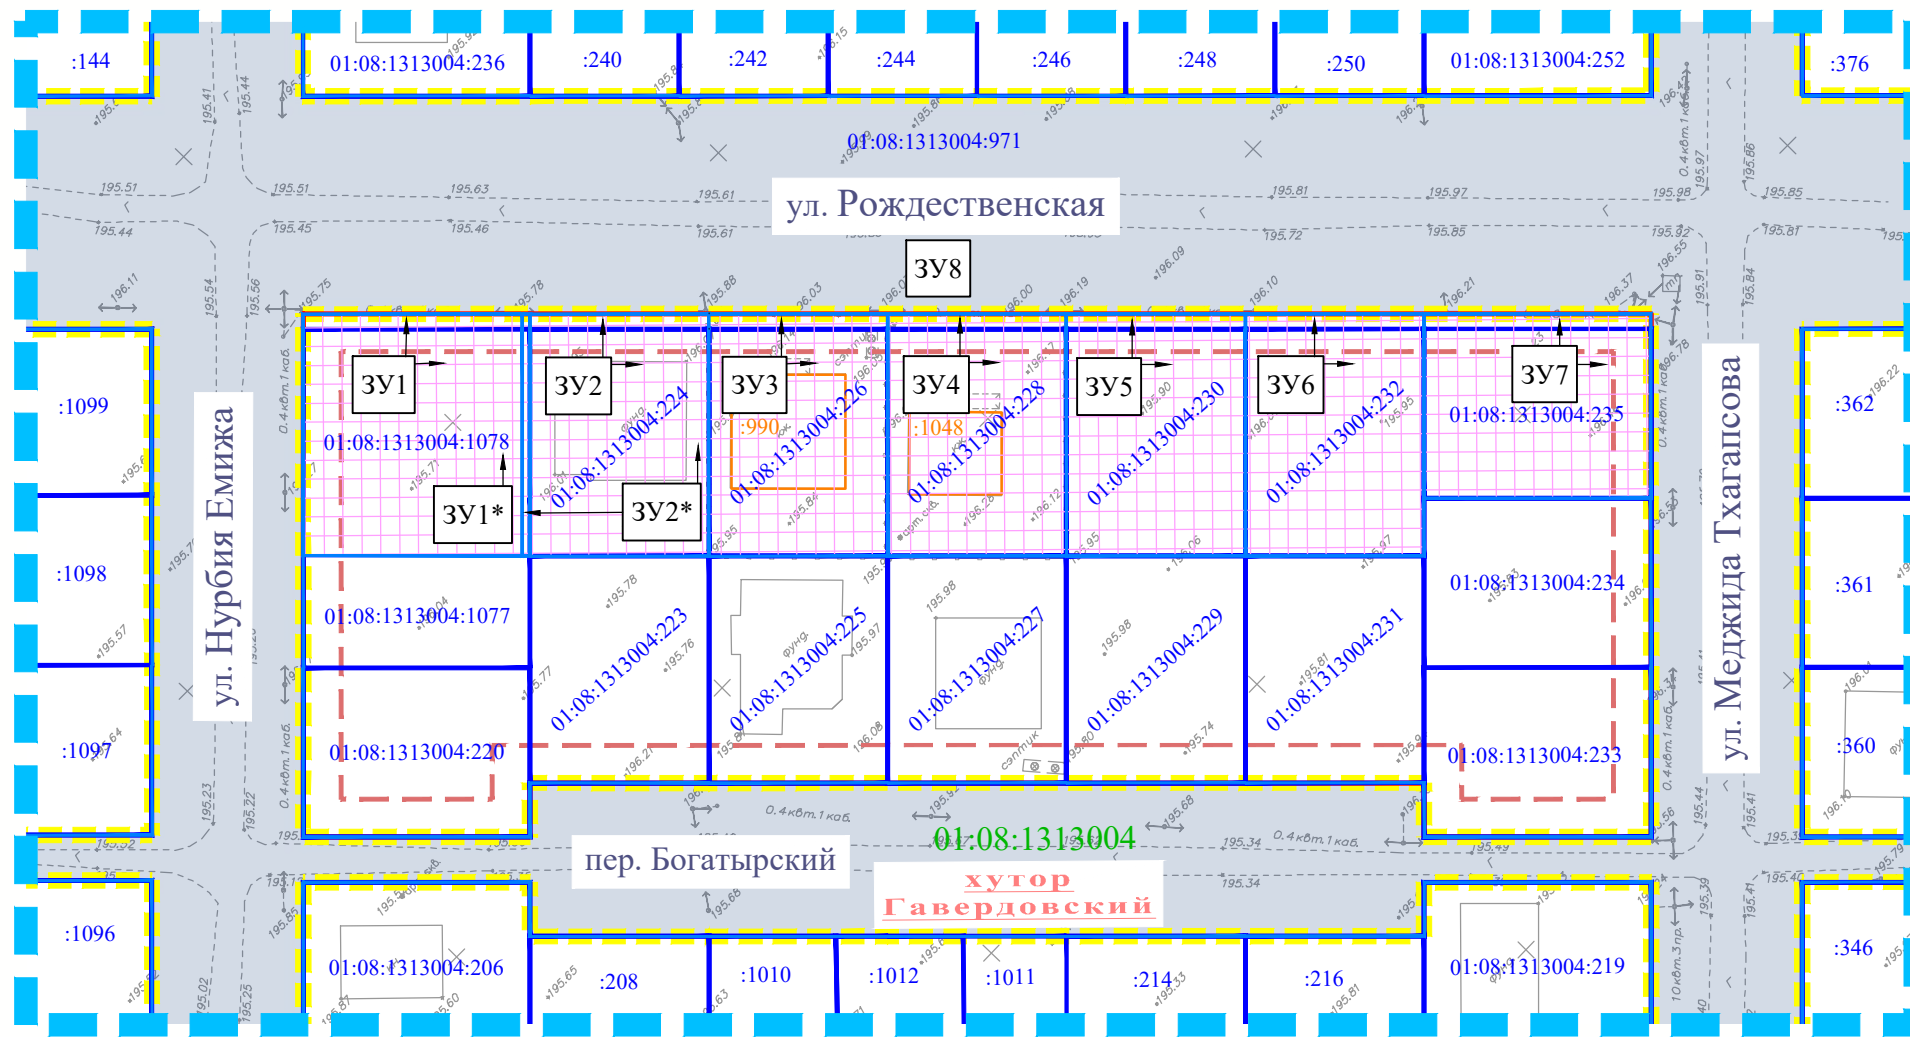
:144
01:08:1313004:236
:240
:242
:244
:246
:248
:250
01:08:1313004:252
:376

01:08:1313004:971
ул. Рождественская
ЗУ8

ЗУ1
ЗУ2
ЗУ3
ЗУ4
ЗУ5
ЗУ6
ЗУ7
01:08:1313004:1078
01:08:1313004:224
:990
01:08:1313004:226
:1048
01:08:1313004:228
01:08:1313004:230
01:08:1313004:232
01:08:1313004:235
ЗУ1*
ЗУ2*

:1099
:1098
:1097
ул. Нурбия Емижа
01:08:1313004:1077
01:08:1313004:223
01:08:1313004:225
01:08:1313004:227
01:08:1313004:229
01:08:1313004:231
01:08:1313004:234
01:08:1313004:220
01:08:1313004:233
:362
:361
:360
ул. Меджида Тхагапсова

пер. Богатырский
01:08:1313004
хутор Гавердовский

:1096
01:08:1313004:206
:208
:1010
:1012
:1011
:214
:216
01:08:1313004:219
:346